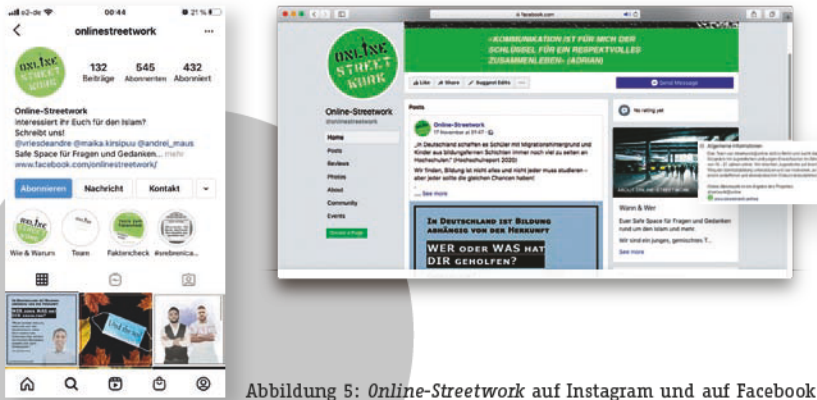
o2-de 00:44 21 %

onlinestreetwork

ONLINE STREET WORK

132 Beiträge
545 Abonnenten
432 Abonniert

Online-Streetwork
Interessiert ihr Euch für den Islam?
Schreibt uns!
@vriesdeandre @maika.kirsipuu @andrei_maus
Safe Space für Fragen und Gedanken... mehr
www.facebook.com/onlinestreetwork/

Abonnieren Nachricht Kontakt

Wie & Warum Team Faktencheck #srebrenica...

facebook.com

»KOMMUNIKATION IST FÜR MICH DER SCHLÜSSEL FÜR EIN RESPEKTVOLLES ZUSAMMENLEBEN« (ADRIAN)

Online-Streetwork
@onlinestreetwork

Home
Posts
Reviews
Photos
About
Community
Events

Like Share Suggest Edits
Send Message

Posts

Online-Streetwork
17 November at 01:47

„In Deutschland schaffen es Schüler mit Migrationshintergrund und Kinder aus bildungsfernen Schichten immer noch viel zu selten an Hochschulen." (Hochschulreport 2020)

Wir finden, Bildung ist nicht alles und nicht jeder muss studieren – aber jeder sollte die gleichen Chancen haben!
... See more

IN DEUTSCHLAND IST BILDUNG ABHÄNGIG VON DER HERKUNFT
WER ODER WAS HAT DIR GEHOLFEN?

No rating yet

Allgemeine Informationen
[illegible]

Wann & Wer
Euer Safe Space für Fragen und Gedanken rund um den Islam und mehr.
Wir sind ein junges, gemischtes T...
See more

Abbildung 5: Online-Streetwork auf Instagram und auf Facebook